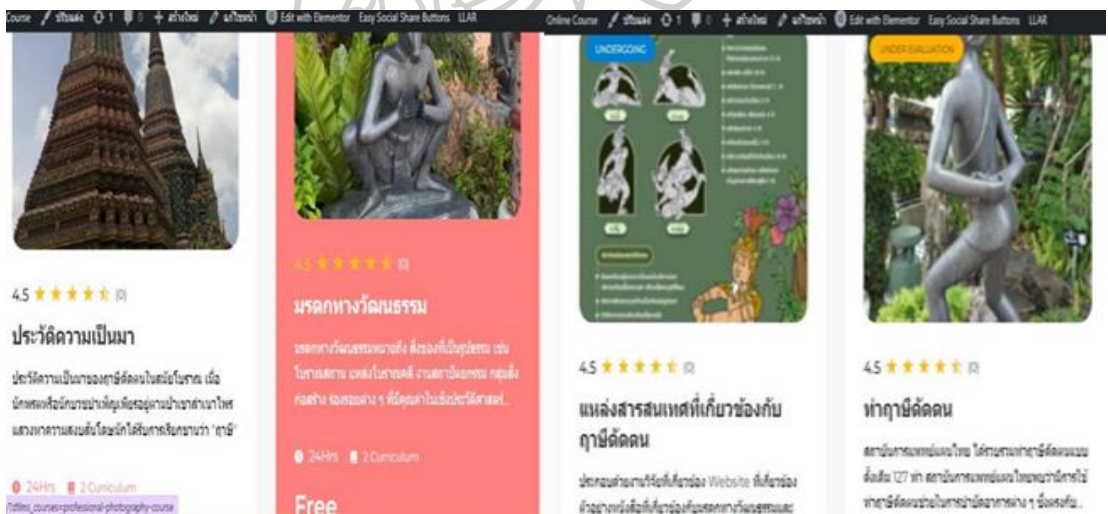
Course  ปรับแต่ง  1  0  + สร้างใหม่  แก้ไขหน้า  Edit with Elementor  Easy Social Share Buttons  LLAR

4.5 ★★★★★ (0)

ประวัติความเป็นมา

ประวัติความเป็นมาของฤาษีดัดตนในสมัยโบราณ เมื่อนักพรตหรือนักบวชบำเพ็ญเพียรอยู่ตามป่าเขาลำเนาไพร แสวงหาความสงบ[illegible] "ฤาษี"

24Hrs  2 Curriculum

?titles_courses=professional-photography-course

4.5 ★★★★★ (0)

มรดกทางวัฒนธรรม

มรดกทางวัฒนธรรมหมายถึง สิ่งของที่เป็นรูปธรรม เช่น โบราณสถาน แหล่งโบราณคดี งานสถาปัตยกรรม กลุ่มสิ่งก่อสร้าง ของทรงค่า ๆ ที่มีคุณค่าในเชิงประวัติศาสตร์...

24Hrs  2 Curriculum

Free

Online Course  ปรับแต่ง  1  0  + สร้างใหม่  แก้ไขหน้า  Edit with Elementor  Easy Social Share Buttons  LLAR

UNDERGOING

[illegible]

4.5 ★★★★★ (0)

แหล่งสารสนเทศที่เกี่ยวข้องกับฤาษีดัดตน

ประกอบด้วยเว็บไซต์ที่เกี่ยวข้อง Website ที่เกี่ยวข้อง ตัวอย่างหนังสือที่เกี่ยวข้องกับมรดกทางวัฒนธรรมและ

UNDER EVALUATION

4.5 ★★★★★ (0)

ท่าฤาษีดัดตน

สถาบันการแพทย์แผนไทย ได้รวบรวมท่าฤาษีดัดตนแบบดั้งเดิม 127 ท่า สถาบันการแพทย์แผนไทยพบว่ามีการใช้ท่าฤาษีดัดตนช่วยในการบำบัดอาการต่าง ๆ ซึ่งคงค้น...